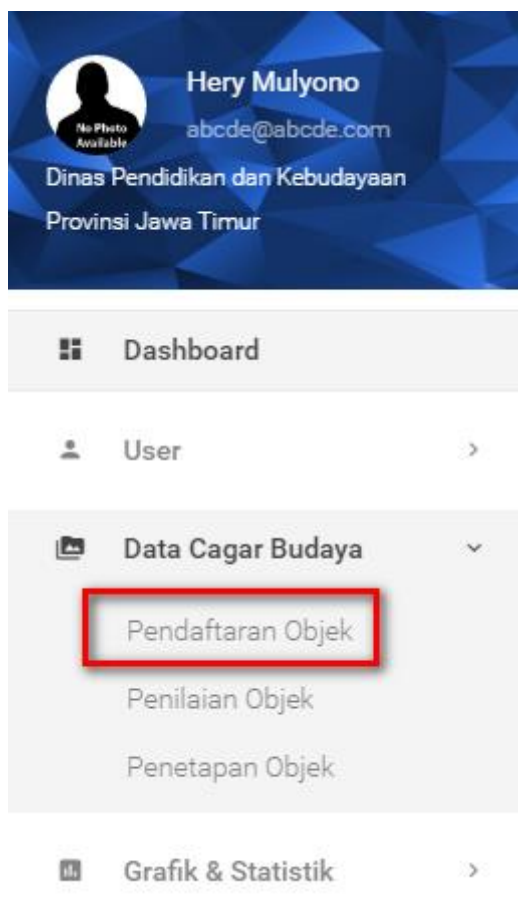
No Photo Available

Hery Mulyono
abcde@abcde.com
Dinas Pendidikan dan Kebudayaan
Provinsi Jawa Timur

Dashboard

User ›

Data Cagar Budaya ˅

Pendaftaran Objek

Penilaian Objek

Penetapan Objek

Grafik & Statistik ›